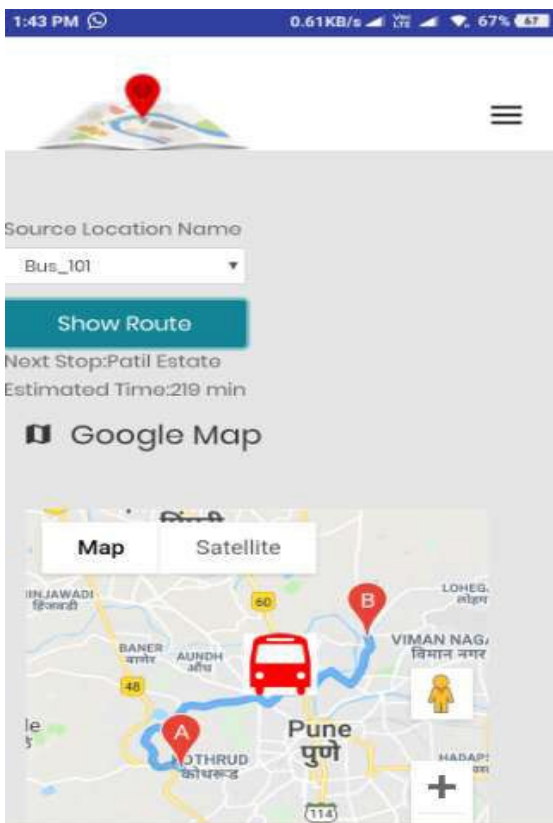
1:43 PM 0.61KB/s 67%

Source Location Name

Bus_101

Show Route

Next Stop:Patil Estate

Estimated Time:219 min

Google Map

Map Satellite

INJAWADI
हिंजवडी

60

LOHEG
लोहग

B

BANER
बाणेर

AUNDH
औंध

VIMAN NAGA
विमान नगर

48

le

A

Pune
पुणे

OTHRUD
कोथरूड

HADAPS
हडप

114

+